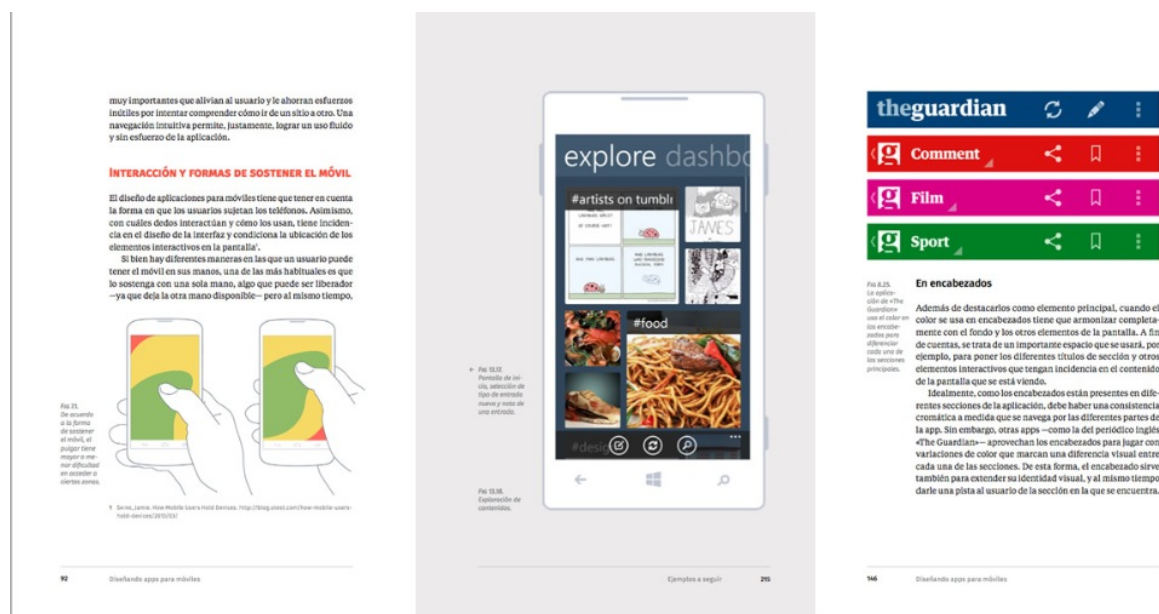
muy importantes que alivian al usuario y le ahorran esfuerzos inútiles por intentar comprender cómo ir de un sitio a otro. Una navegación intuitiva permite, justamente, lograr un uso fluido y sin esfuerzo de la aplicación.

INTERACCIÓN Y FORMAS DE SOSTENER EL MÓVIL

El diseño de aplicaciones para móviles tiene que tener en cuenta la forma en que los usuarios sujetan los teléfonos. Asimismo, con cuáles dedos interactúan y cómo los usan, tiene incidencia en el diseño de la interfaz y condiciona la ubicación de los elementos interactivos en la pantalla¹.

Si bien hay diferentes maneras en las que un usuario puede tener el móvil en sus manos, una de las más habituales es que lo sostenga con una sola mano, algo que puede ser liberador —ya que deja la otra mano disponible— pero al mismo tiempo,

Fig 21. De acuerdo a la forma de sostener el móvil, el pulgar tiene mayor o menor dificultad en acceder a ciertas zonas.

1 Steven_Hoober. How Mobile Users Hold Devices. http://blog.uxbest.com/how-mobile-users-hold-devices/2013/02/

92 Diseñando apps para móviles

explore dashbo

#artists on tumblr

JAMES

#food

#desig

Fig 13.17. Pantalla de inicio, selección de tipo de entrada nueva y nota de una entrada.

Fig 13.18. Exploración de contenidos.

Ejemplos a seguir 215

theguardian

Comment

Film

Sport

Fig 8.25. La aplicación de «The Guardian» usa el color en los encabezados para diferenciar cada una de las secciones principales.

En encabezados

Además de destacarlos como elemento principal, cuando el color se usa en encabezados tiene que armonizar completamente con el fondo y los otros elementos de la pantalla. A fin de cuentas, se trata de un importante espacio que se usará, por ejemplo, para poner los diferentes títulos de sección y otros elementos interactivos que tengan incidencia en el contenido de la pantalla que se está viendo.

Idealmente, como los encabezados están presentes en diferentes secciones de la aplicación, debe haber una consistencia cromática a medida que se navega por las diferentes partes de la app. Sin embargo, otras apps —como la del periódico inglés «The Guardian»— aprovechan los encabezados para jugar con variaciones de color que marcan una diferencia visual entre cada una de las secciones. De esta forma, el encabezado sirve también para extender su identidad visual, y al mismo tiempo darle una pista al usuario de la sección en la que se encuentra.

146 Diseñando apps para móviles